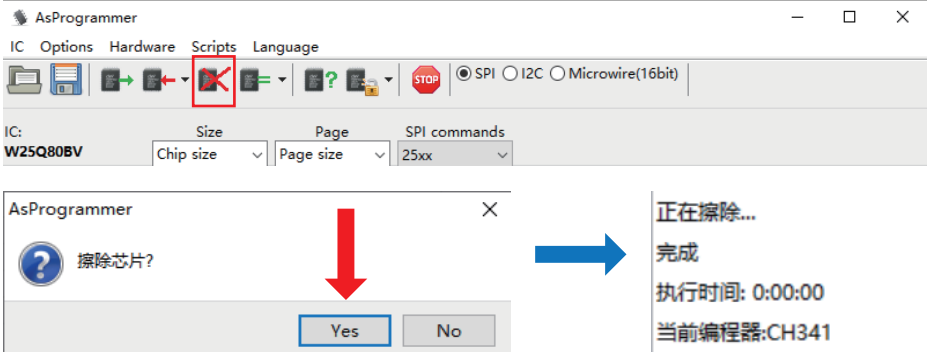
AsProgrammer

IC Options Hardware Scripts Language

STOP

SPI I2C Microwire(16bit)

IC:
W25Q80BV

Size
Chip size

Page
Page size

SPI commands
25xx

AsProgrammer

擦除芯片?

Yes

No

正在擦除...

完成

执行时间: 0:00:00

当前编程器:CH341